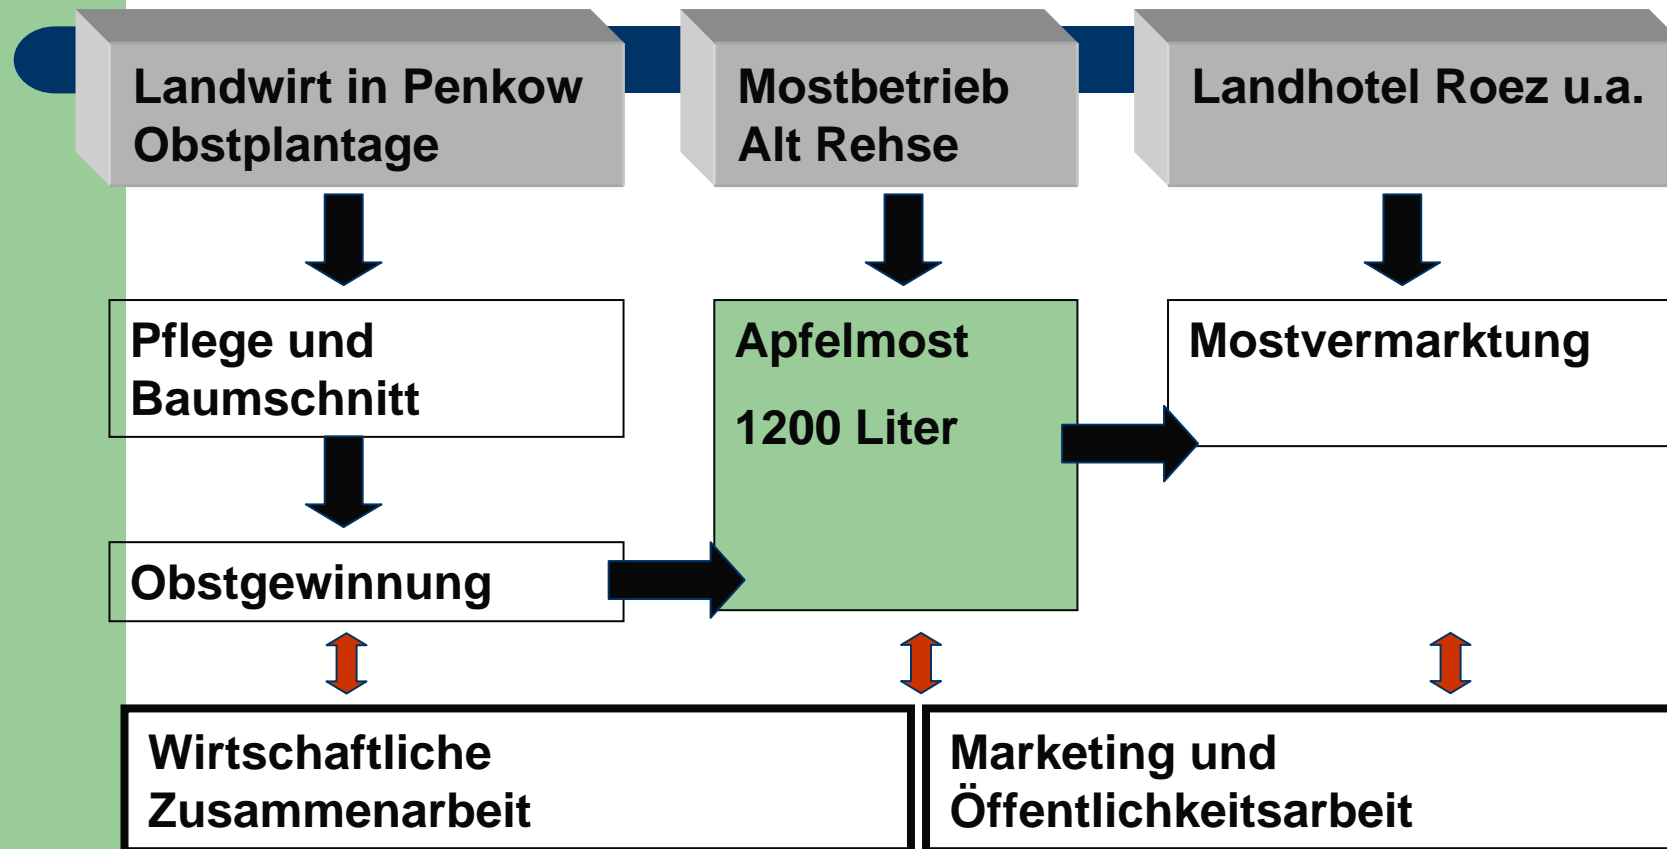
Landwirt in Penkow
Obstplantage

Mostbetrieb
Alt Rehse

Landhotel Roez u.a.

Pflege und
Baumschnitt

Apfelmost

1200 Liter

Mostvermarktung

Obstgewinnung

Wirtschaftliche
Zusammenarbeit

Marketing und
Öffentlichkeitsarbeit